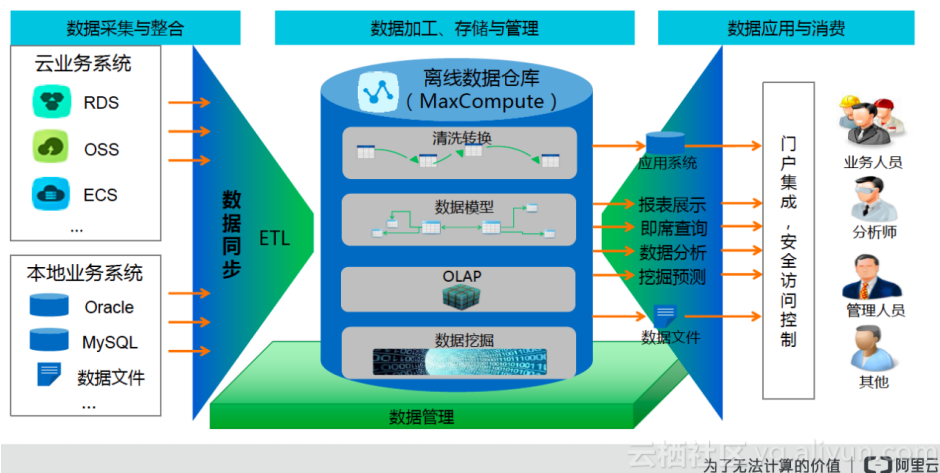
数据采集与整合

云业务系统

RDS

OSS

ECS

...

本地业务系统

Oracle

MySQL

数据文件

...

数据同步

ETL

数据加工、存储与管理

离线数据仓库（MaxCompute）

清洗转换

数据模型

OLAP

数据挖掘

数据管理

数据应用与消费

应用系统

报表展示

即席查询

数据分析

挖掘预测

数据文件

门户集成，安全访问控制

业务人员

分析师

管理人员

其他

云栖社区 yq.aliyun.com

为了无法计算的价值 | 阿里云